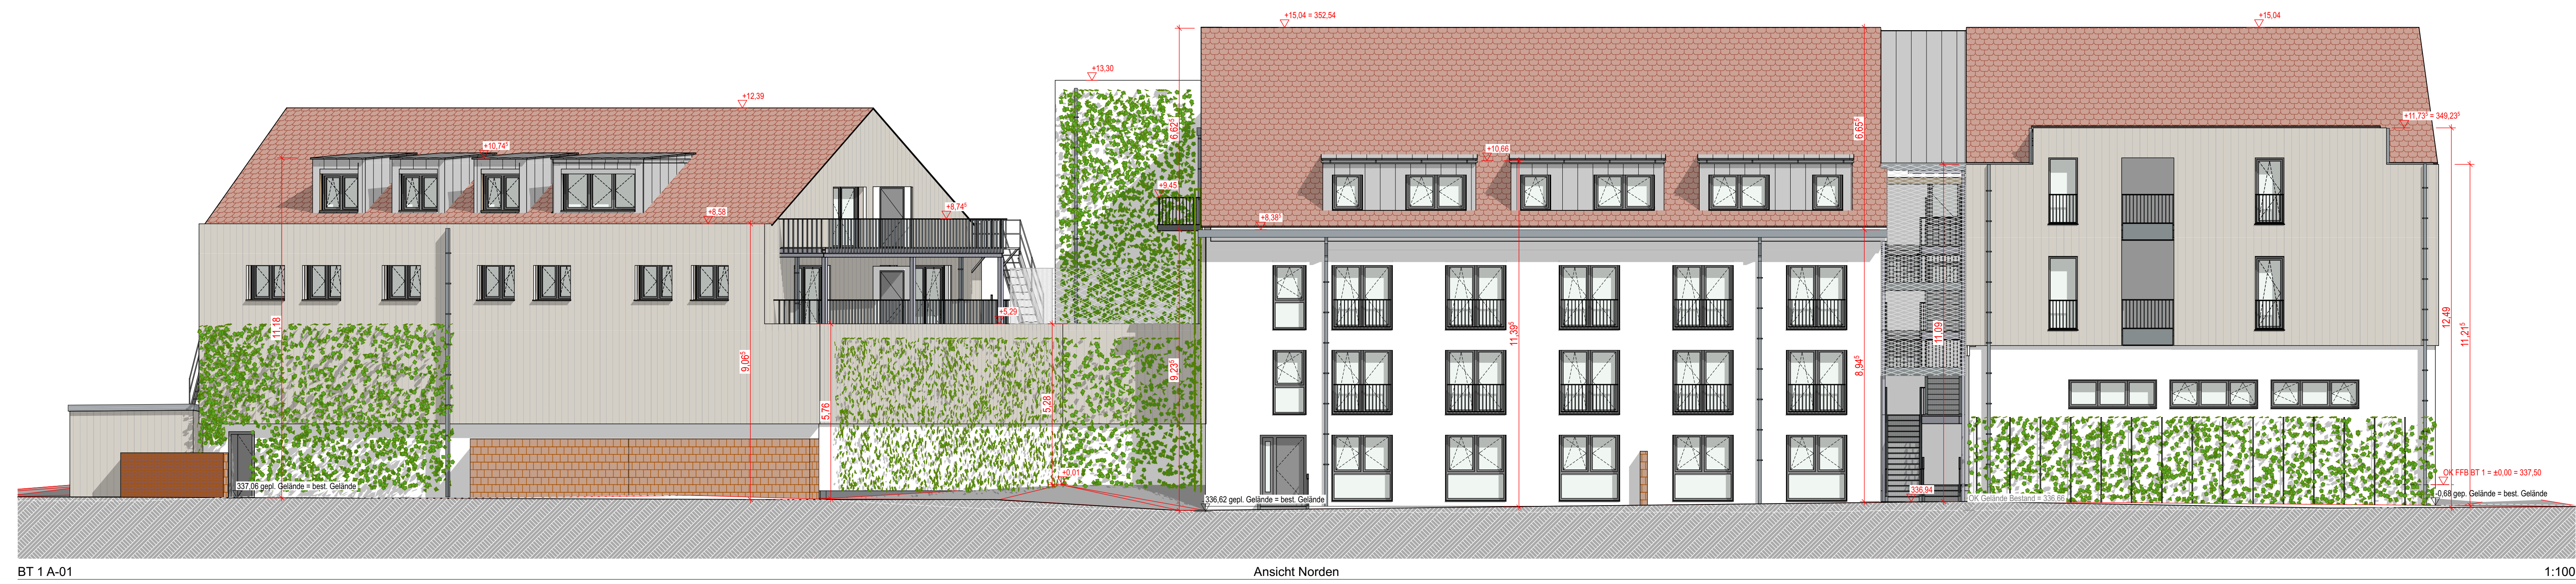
+15,04 = 352,54

+15,04

+13,30

+12,39

+11,73$^5$ = 349,23$^5$

+10,74$^5$

+10,66

+9,45

+8,58

+8,74$^5$

+8,38$^5$

+5,29

+0,01

6,65$^5$

6,65$^5$

11,18

9,06$^5$

5,76

5,28

9,23$^5$

11,39$^5$

8,94$^5$

11,09

12,49

11,21$^5$

337,06 gepl. Gelände = best. Gelände

336,62 gepl. Gelände = best. Gelände

336,94

OK Gelände Bestand = 336,66

OK FFB BT 1 = ±0,00 = 337,50

-0,68 gep. Gelände = best. Gelände

BT 1 A-01

Ansicht Norden

1:100